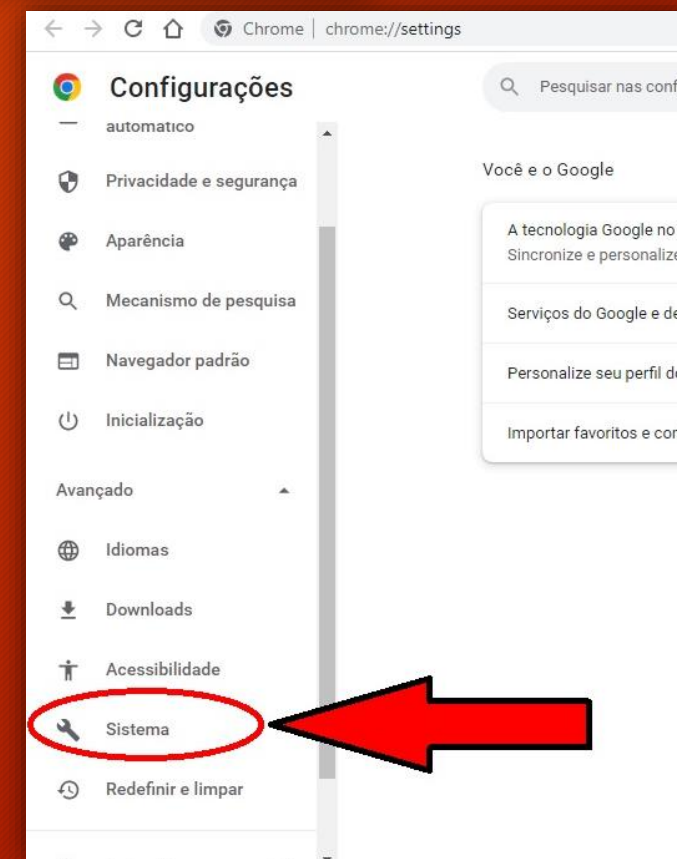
Chrome | chrome://settings

Configurações

Pesquisar nas conf

automático

Privacidade e segurança

Aparência

Mecanismo de pesquisa

Navegador padrão

Inicialização

Avançado

Idiomas

Downloads

Acessibilidade

Sistema

Redefinir e limpar

Você e o Google

A tecnologia Google no
Sincronize e personalize

Serviços do Google e de

Personalize seu perfil de

Importar favoritos e cor